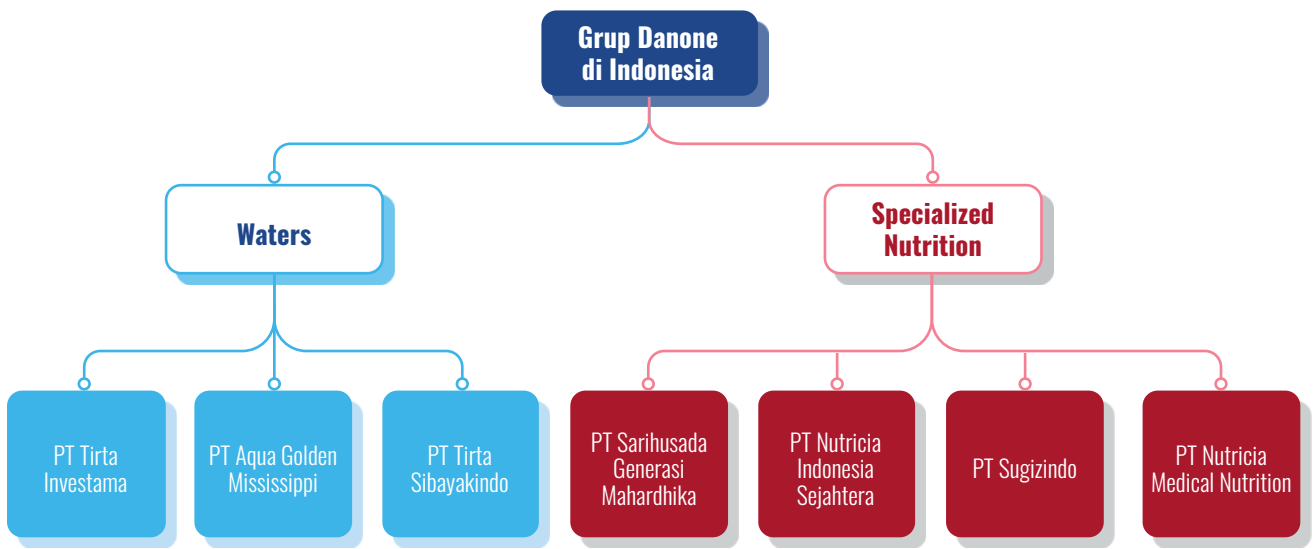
Grup Danone di Indonesia

Waters

Specialized Nutrition

PT Tirta Investama

PT Aqua Golden Mississippi

PT Tirta Sibayakindo

PT Sarihusada Generasi Mahardhika

PT Nutricia Indonesia Sejahtera

PT Sugizindo

PT Nutricia Medical Nutrition